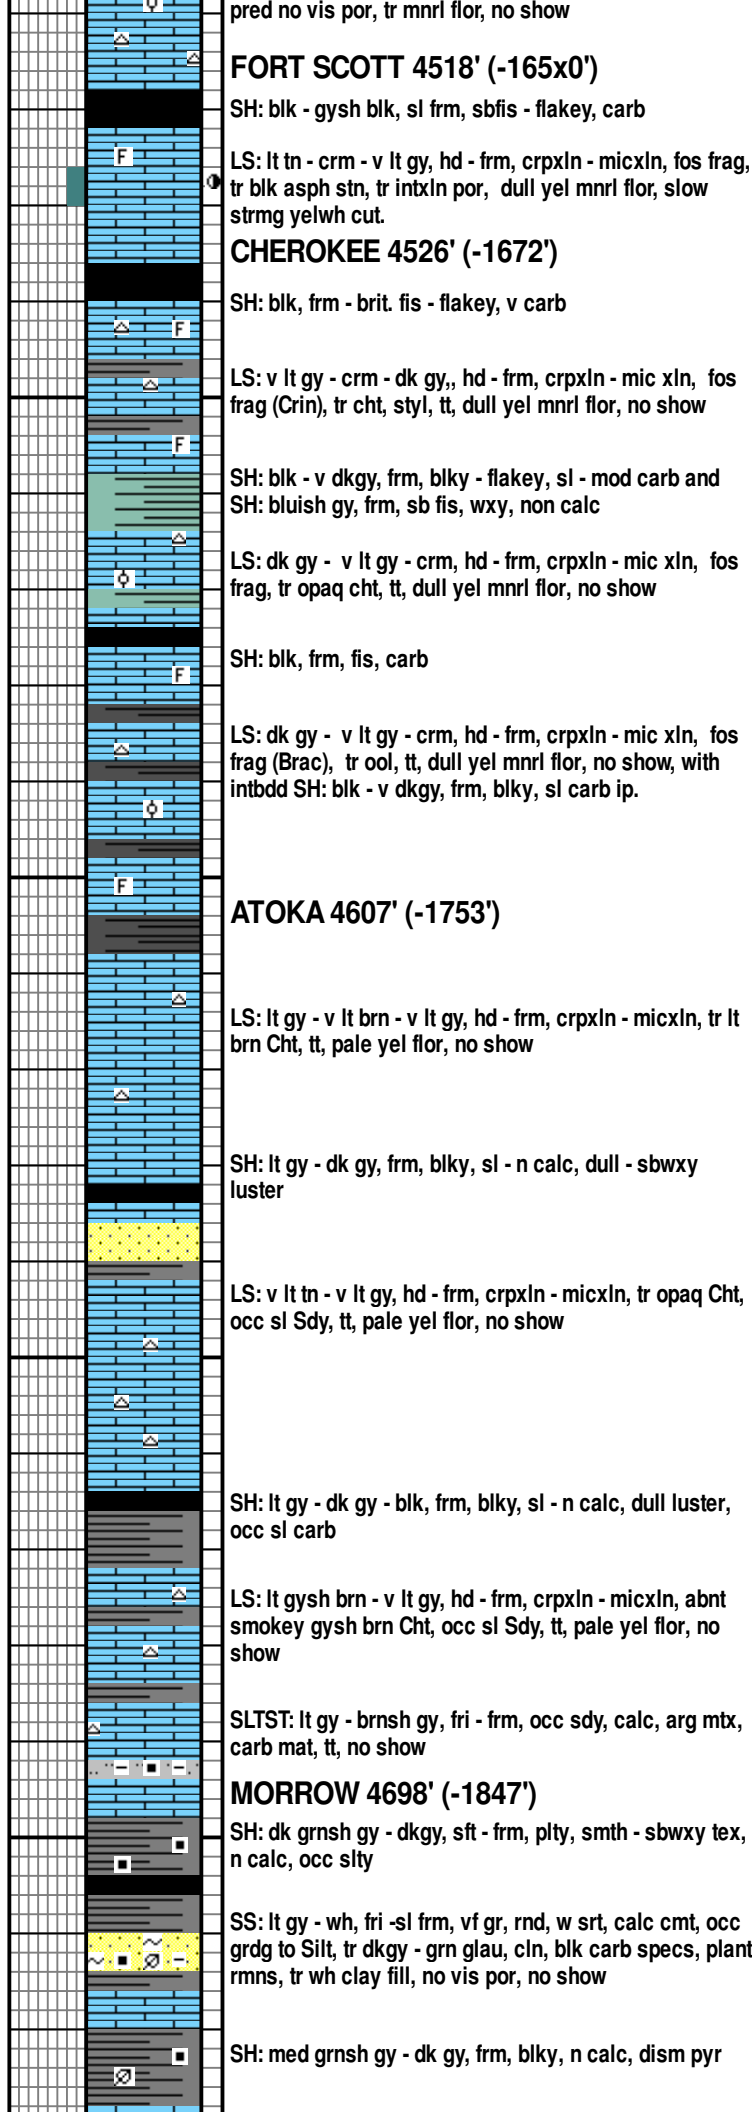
pred no vis por, tr mnrl flor, no show

FORT SCOTT 4518' (-165x0')

SH: blk - gysh blk, sl frm, sbfis - flakey, carb

LS: lt tn - crm - v lt gy, hd - frm, crpxln - micxln, fos frag, tr blk asph stn, tr intxln por, dull yel mnrl flor, slow strmg yelwh cut.

CHEROKEE 4526' (-1672')

SH: blk, frm - brit. fis - flakey, v carb

LS: v lt gy - crm - dk gy,, hd - frm, crpxln - mic xln, fos frag (Crin), tr cht, styl, tt, dull yel mnrl flor, no show

SH: blk - v dkgy, frm, blky - flakey, sl - mod carb and SH: bluish gy, frm, sb fis, wxy, non calc

LS: dk gy - v lt gy - crm, hd - frm, crpxln - mic xln, fos frag, tr opaq cht, tt, dull yel mnrl flor, no show

SH: blk, frm, fis, carb

LS: dk gy - v lt gy - crm, hd - frm, crpxln - mic xln, fos frag (Brac), tr ool, tt, dull yel mnrl flor, no show, with intbdd SH: blk - v dkgy, frm, blky, sl carb ip.

ATOKA 4607' (-1753')

LS: lt gy - v lt brn - v lt gy, hd - frm, crpxln - micxln, tr lt brn Cht, tt, pale yel flor, no show

SH: lt gy - dk gy, frm, blky, sl - n calc, dull - sbwxy luster

LS: v lt tn - v lt gy, hd - frm, crpxln - micxln, tr opaq Cht, occ sl Sdy, tt, pale yel flor, no show

SH: lt gy - dk gy - blk, frm, blky, sl - n calc, dull luster, occ sl carb

LS: lt gysh brn - v lt gy, hd - frm, crpxln - micxln, abnt smokey gysh brn Cht, occ sl Sdy, tt, pale yel flor, no show

SLTST: lt gy - brnsh gy, fri - frm, occ sdy, calc, arg mtx, carb mat, tt, no show

MORROW 4698' (-1847')

SH: dk grnsh gy - dkgy, sft - frm, plty, smth - sbwxy tex, n calc, occ slty

SS: lt gy - wh, fri -sl frm, vf gr, rnd, w srt, calc cmt, occ grdg to Silt, tr dkgy - grn glau, cln, blk carb specs, plant rmns, tr wh clay fill, no vis por, no show

SH: med grnsh gy - dk gy, frm, blky, n calc, dism pyr